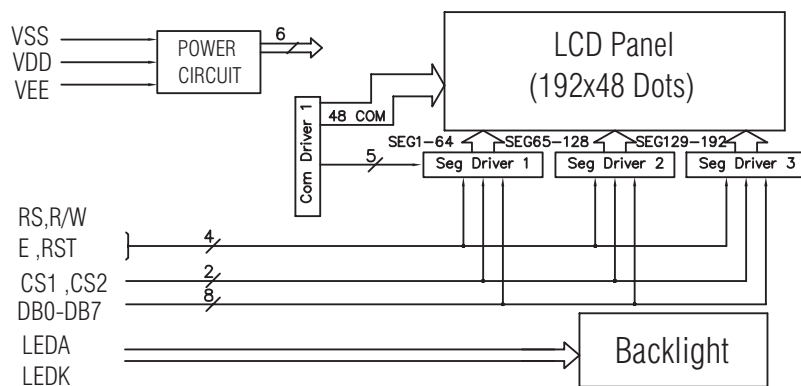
VSS
VDD
VEE

POWER CIRCUIT

6

LCD Panel
(192x48 Dots)

Com Driver 1

48 COM

SEG1-64
SEG65-128
SEG129-192

5

Seg Driver 1
Seg Driver 2
Seg Driver 3

RS,R/W
E ,RST

4

CS1 ,CS2

2

DB0-DB7

8

LEDA
LEDK

Backlight